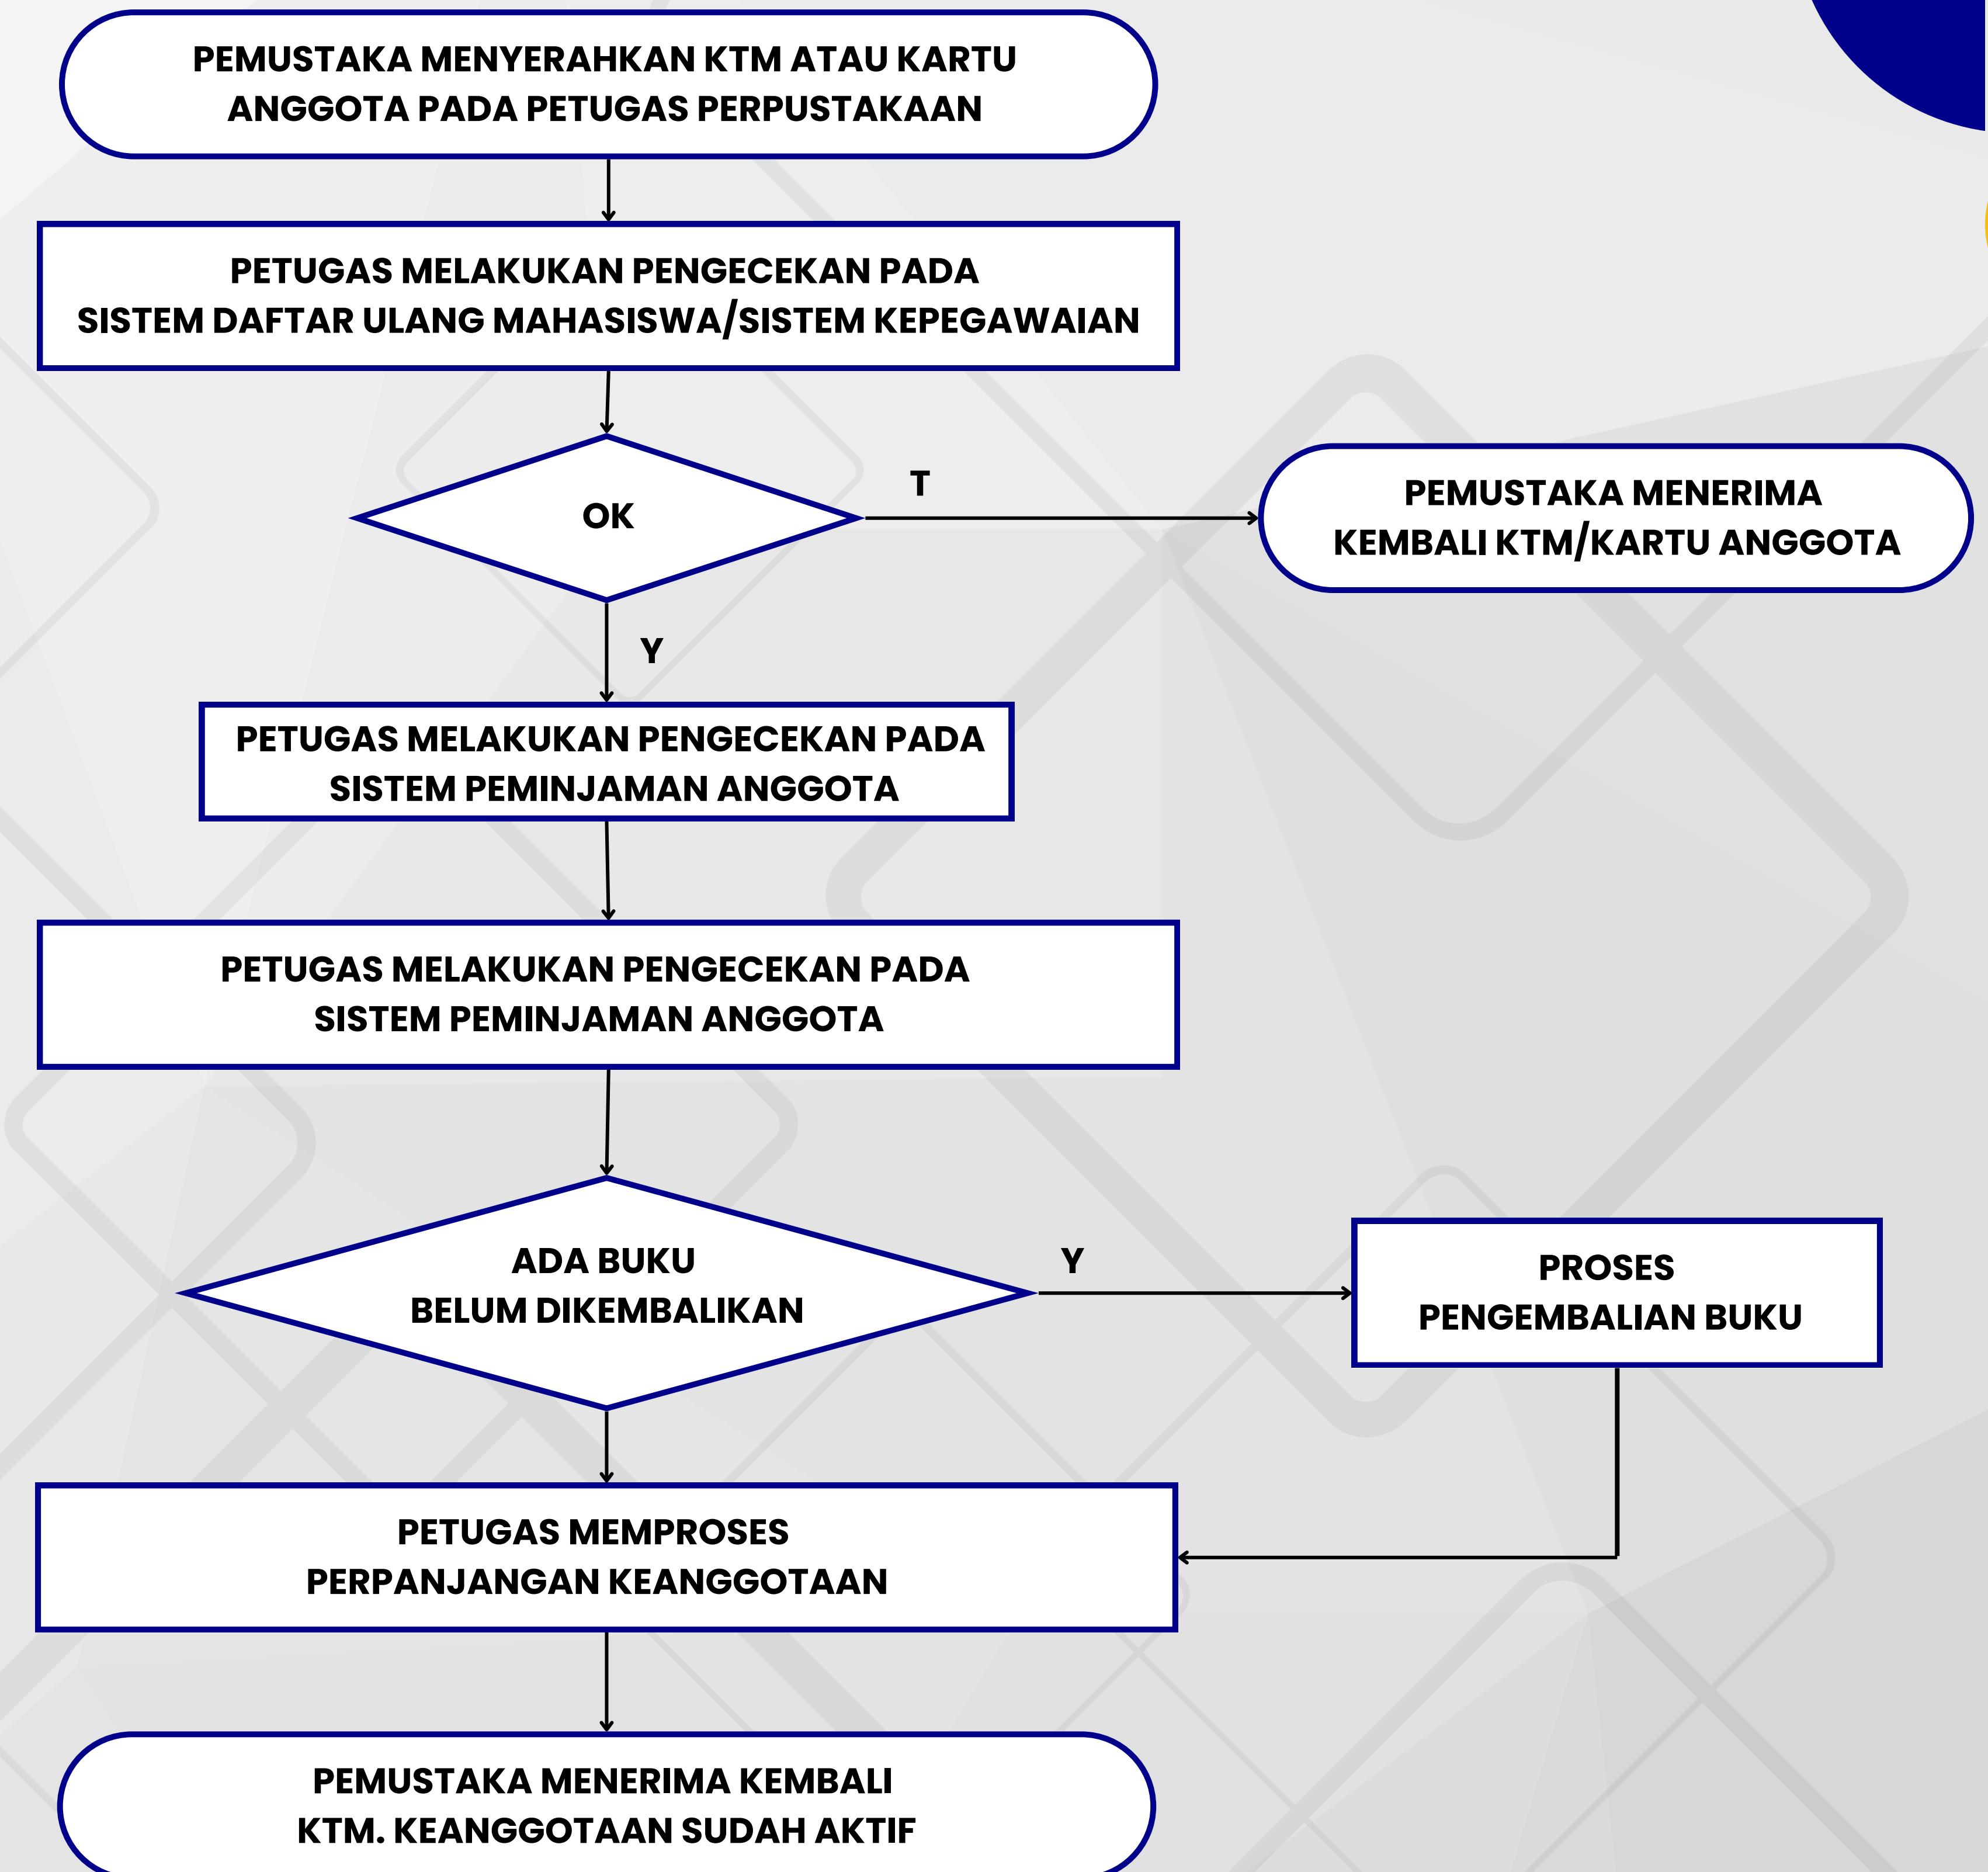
PEMUSTAKA MENYERAHKAN KTM ATAU KARTU ANGGOTA PADA PETUGAS PERPUSTAKAAN

PETUGAS MELAKUKAN PENGECEKAN PADA SISTEM DAFTAR ULANG MAHASISWA/SISTEM KEPEGAWAIAN

OK

T

PEMUSTAKA MENERIMA KEMBALI KTM/KARTU ANGGOTA

Y

PETUGAS MELAKUKAN PENGECEKAN PADA SISTEM PEMINJAMAN ANGGOTA

PETUGAS MELAKUKAN PENGECEKAN PADA SISTEM PEMINJAMAN ANGGOTA

ADA BUKU BELUM DIKEMBALIKAN

Y

PROSES PENGEMBALIAN BUKU

PETUGAS MEMPROSES PERPANJANGAN KEANGGOTAAN

PEMUSTAKA MENERIMA KEMBALI KTM. KEANGGOTAAN SUDAH AKTIF